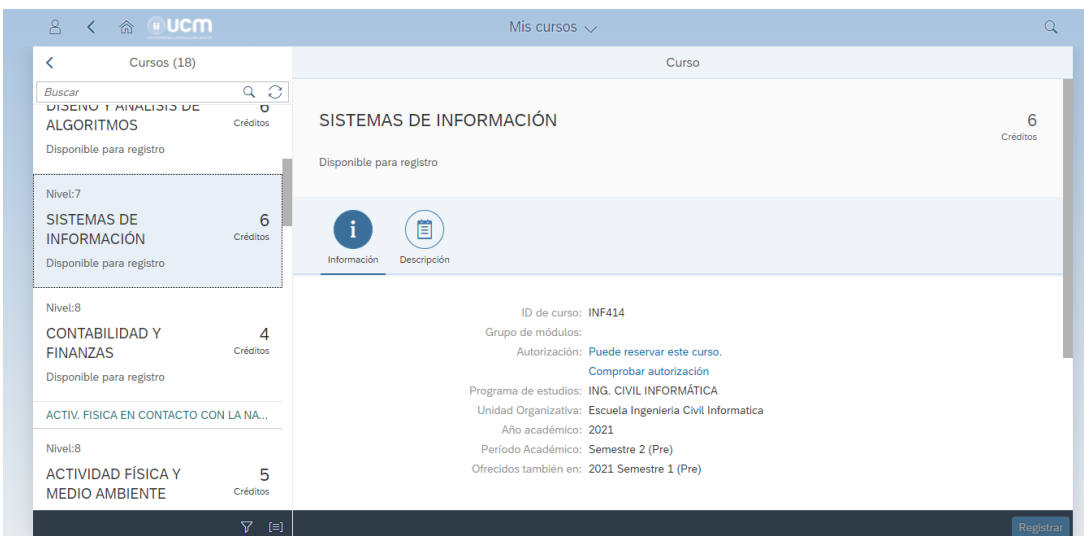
UCM

Mis cursos

Cursos (18)

Buscar

DISEÑO Y ANÁLISIS DE ALGORITMOS
6
Créditos
Disponible para registro

Nivel:7
SISTEMAS DE INFORMACIÓN
6
Créditos
Disponible para registro

Nivel:8
CONTABILIDAD Y FINANZAS
4
Créditos
Disponible para registro

ACTIV. FISICA EN CONTACTO CON LA NA...

Nivel:8
ACTIVIDAD FÍSICA Y MEDIO AMBIENTE
5
Créditos

Curso

SISTEMAS DE INFORMACIÓN
6
Créditos
Disponible para registro

Información
Descripción

ID de curso: INF414
Grupo de módulos:
Autorización: Puede reservar este curso.
Comprobar autorización
Programa de estudios: ING. CIVIL INFORMÁTICA
Unidad Organizativa: Escuela Ingenieria Civil Informatica
Año académico: 2021
Período Académico: Semestre 2 (Pre)
Ofrecidos también en: 2021 Semestre 1 (Pre)

Registrar